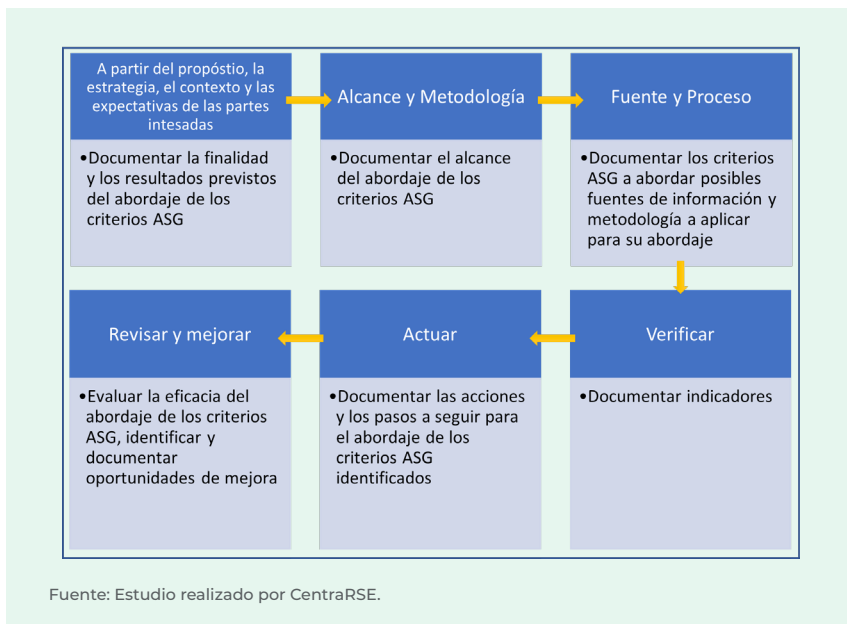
A partir del propóstio, la estrategia, el contexto y las expectativas de las partes intesadas

•Documentar la finalidad y los resultados previstos del abordaje de los criterios ASG

Alcance y Metodología

•Documentar el alcance del abordaje de los criterios ASG

Fuente y Proceso

•Documentar los criterios ASG a abordar posibles fuentes de información y metodología a aplicar para su abordaje

Verificar

•Documentar indicadores

Actuar

•Documentar las acciones y los pasos a seguir para el abordaje de los criterios ASG identificados

Revisar y mejorar

•Evaluar la eficacia del abordaje de los criterios ASG, identificar y documentar oportunidades de mejora

Fuente: Estudio realizado por CentraRSE.